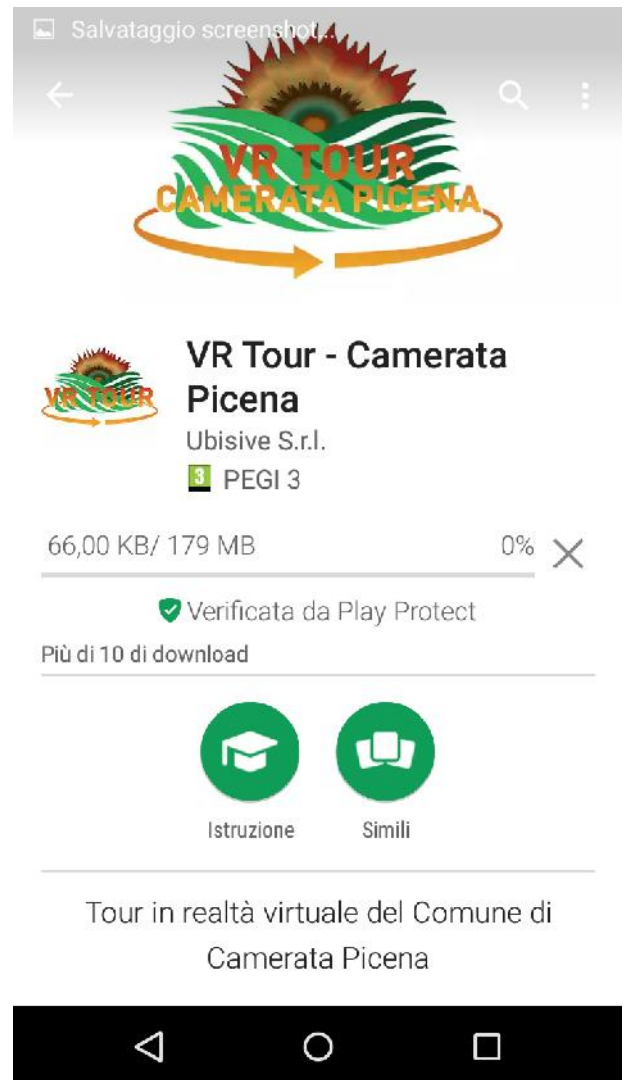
Salvataggio screenshot...

VR TOUR
CAMERATA PICENA

VR TOUR

VR Tour - Camerata Picena
Ubisive S.r.l.
3 PEGI 3

66,00 KB/ 179 MB 0%

Verificata da Play Protect

Più di 10 di download

Istruzione Simili

Tour in realtà virtuale del Comune di Camerata Picena